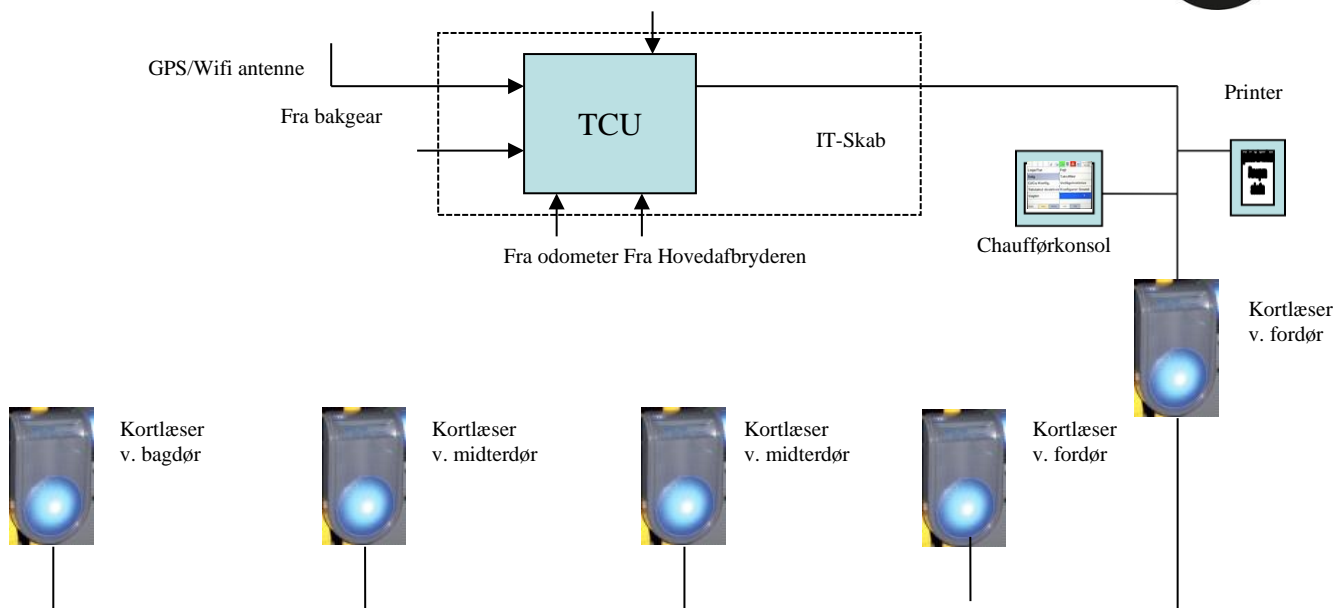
GPS/Wifi antenne

Fra bakgear

TCU

IT-Skab

Printer

Chaufførkonsol

Fra odometer Fra Hovedafbryderen

Kortlæser v. fordør

Kortlæser v. bagdør

Kortlæser v. midterdør

Kortlæser v. midterdør

Kortlæser v. fordør